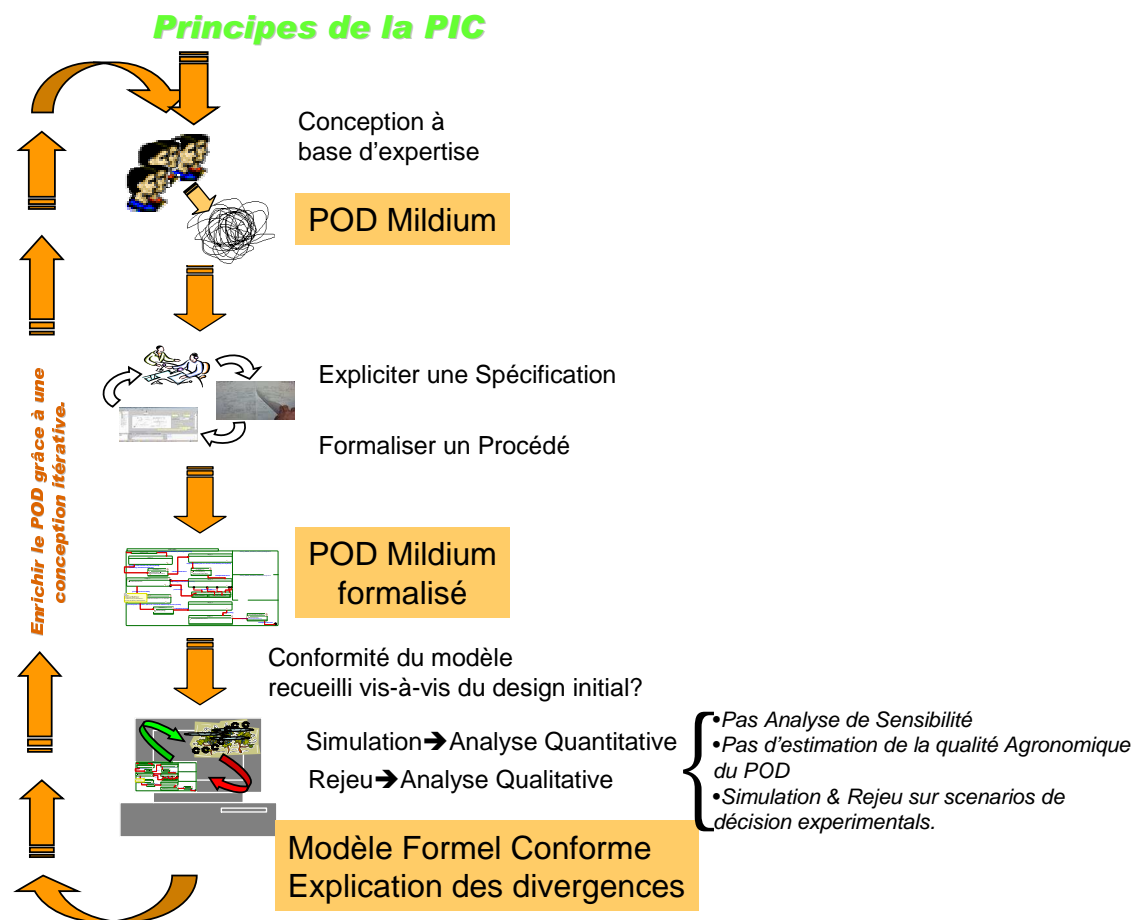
Principes de la PIC

Conception à base d'expertise

POD Mildium

Expliciter une Spécification

Formaliser un Procédé

POD Mildium formalisé

Conformité du modèle recueilli vis-à-vis du design initial?

Simulation➔Analyse Quantitative

Rejeu➔Analyse Qualitative

•Pas Analyse de Sensibilité
•Pas d'estimation de la qualité Agronomique du POD
•Simulation & Rejeu sur scenarios de décision experimentals.

Modèle Formel Conforme
Explication des divergences

Enrichir le POD grâce à une conception itérative.